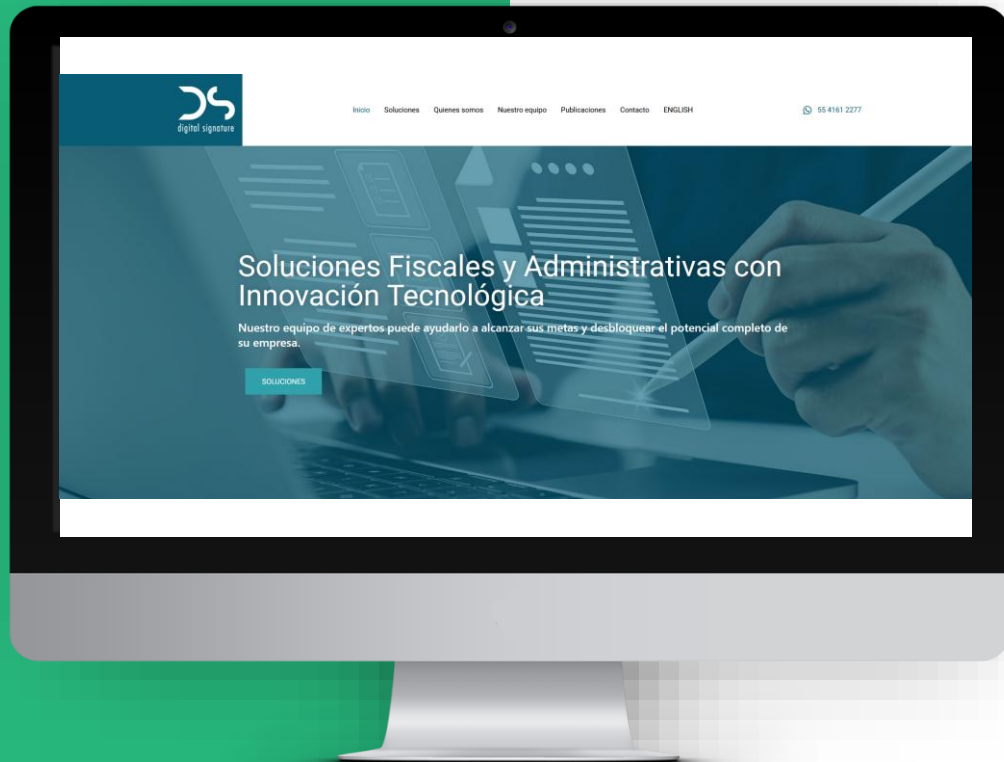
DS
digital signature

Inicio Soluciones Quienes somos Nuestro equipo Publicaciones Contacto ENGLISH

55 4161 2277

Soluciones Fiscales y Administrativas con Innovación Tecnológica

Nuestro equipo de expertos puede ayudarlo a alcanzar sus metas y desbloquear el potencial completo de su empresa.

SOLUCIONES